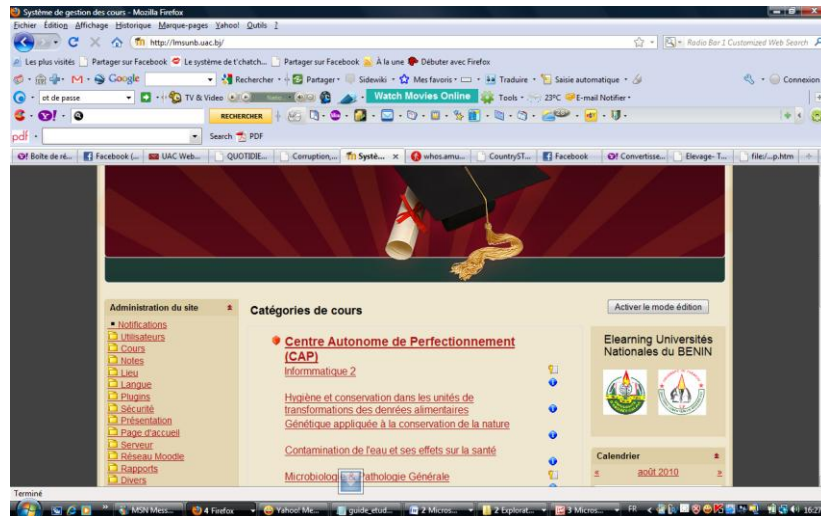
Système de gestion des cours - Mozilla Firefox

Fichier Édition Affichage Historique Marque-pages Yahoo! Outils ?

http://lmsunb.uac.bj/

Radio Bar 1 Customized Web Search

Les plus visités Partager sur Facebook Le système de t'chatch... Partager sur Facebook À la une Débuter avec Firefox

Google Rechercher Partager Sidewiki Mes favoris Traduire Saisie automatique Connexion

ot de passe TV & Video Watch Movies Online Tools 23ºC E-mail Notifier

RECHERCHER

pdf Search PDF

Boîte de ré... Facebook (... UAC Web... QUOTIDIE... Corruption,... Systè... whos.amu... CountryST... Facebook Convertisse... Elevage-T... file:/...p.htm

Administration du site

Notifications
Utilisateurs
Cours
Notes
Lieu
Langue
Plugins
Sécurité
Présentation
Page d'accueil
Serveur
Réseau Moodle
Rapports
Divers

Catégories de cours

Activer le mode édition

Centre Autonome de Perfectionnement (CAP)

Informmatique 2

Hygiène et conservation dans les unités de transformations des denrées alimentaires

Génétique appliquée à la conservation de la nature

Contamination de l'eau et ses effets sur la santé

Microbiolog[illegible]athologie Générale

Elearning Universités Nationales du BENIN

Calendrier

août 2010

Terminé

MSN Mess... 4 Firefox Yahoo! Me... guide_etud... 2 Micros... 2 Explorat... 3 Micros... FR 16:2